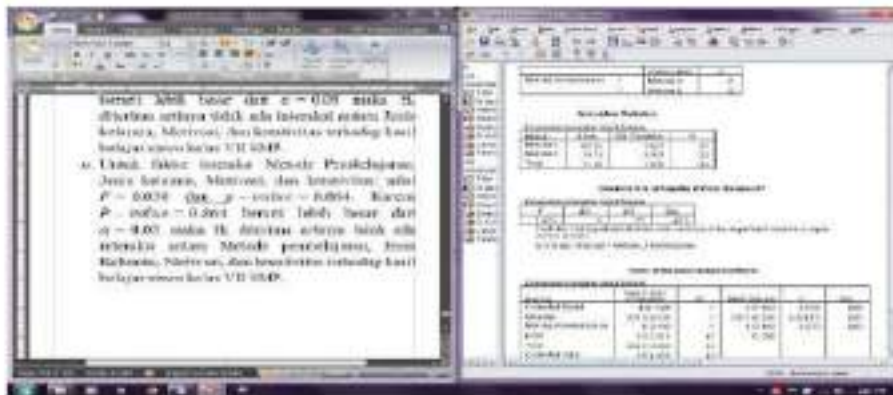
besar lebih besar dari $\alpha = 0.05$ maka $H_0$ diterima artinya tidak ada interaksi antara Jenis kelamin, Motivasi, dan kreativitas terhadap hasil belajar siswa kelas VII SMP.

u. Untuk faktor interaksi Metode Pembelajaran, Jenis kelamin, Motivasi, dan kreativitas nilai $F = 0.034$ dan $p-value = 0.854$. Karena $P-value = 0.854$ besar lebih besar dari $\alpha = 0.05$ maka $H_0$ diterima artinya tidak ada interaksi antara Metode pembelajaran, Jenis Kelamin, Motivasi, dan kreativitas terhadap hasil belajar siswa kelas VII SMP.

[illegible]